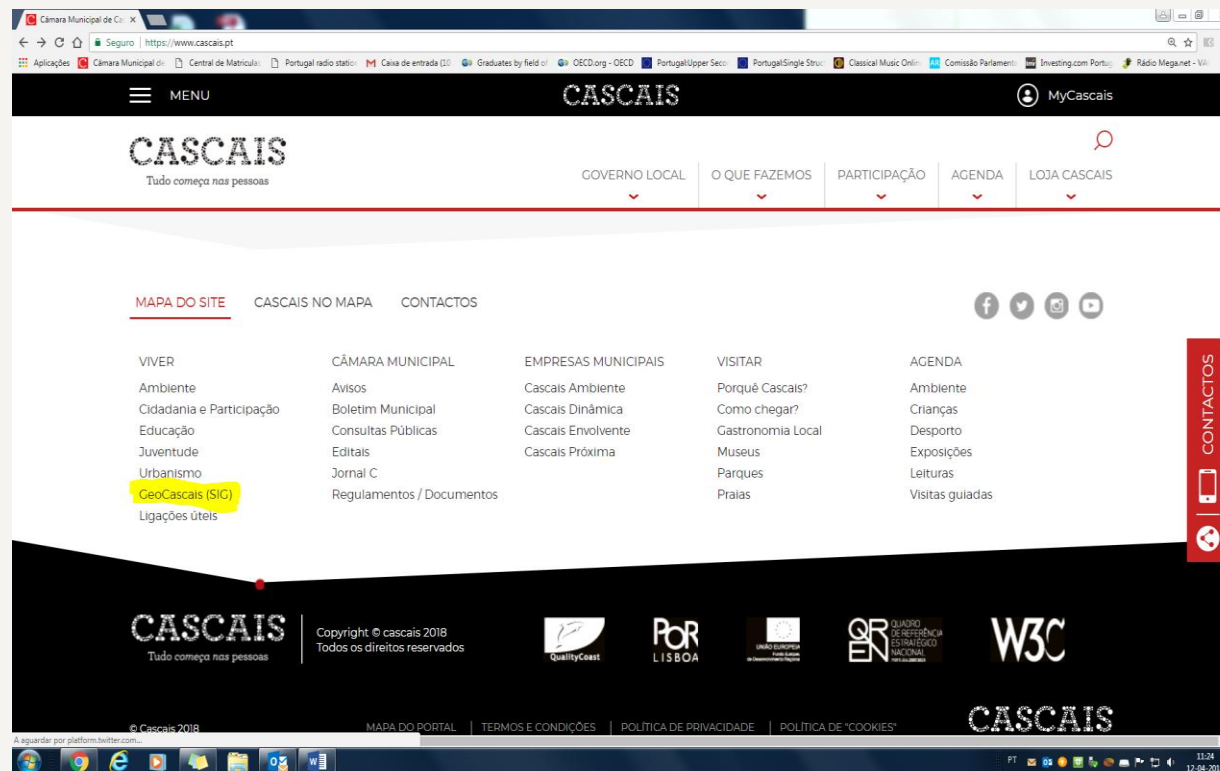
Câmara Municipal de Ca ×

Seguro | https://www.cascais.pt

Aplicações Câmara Municipal de Central de Matrículas Portugal radio station Caixa de entrada (10 Graduates by field of OECD.org - OECD Portugal:Upper Seco Portugal:Single Struc Classical Music Onlin Comissão Parlamenta Investing.com Portug Rádio Mega.net - VA

MENU CASCAIS MyCascais

CASCAIS
Tudo começa nas pessoas

GOVERNO LOCAL O QUE FAZEMOS PARTICIPAÇÃO AGENDA LOJA CASCAIS

MAPA DO SITE CASCAIS NO MAPA CONTACTOS

VIVER
Ambiente
Cidadania e Participação
Educação
Juventude
Urbanismo
GeoCascais (SIG)
Ligações úteis

CÂMARA MUNICIPAL
Avisos
Boletim Municipal
Consultas Públicas
Editais
Jornal C
Regulamentos / Documentos

EMPRESAS MUNICIPAIS
Cascais Ambiente
Cascais Dinâmica
Cascais Envolvente
Cascais Próxima

VISITAR
Porquê Cascais?
Como chegar?
Gastronomia Local
Museus
Parques
Praias

AGENDA
Ambiente
Crianças
Desporto
Exposições
Leituras
Visitas guiadas

CONTACTOS

CASCAIS
Tudo começa nas pessoas

Copyright © cascais 2018
Todos os direitos reservados

QualityCoast

PoR LISBOA

UNIÃO EUROPEIA

QREN QUADRO DE REFERÊNCIA ESTRATÉGICO NACIONAL

W3C

© Cascais 2018 MAPA DO PORTAL | TERMOS E CONDIÇÕES | POLÍTICA DE PRIVACIDADE | POLÍTICA DE "COOKIES"

CASCAIS

A aguardar por platform.twitter.com...

PT 11:24 12-04-201